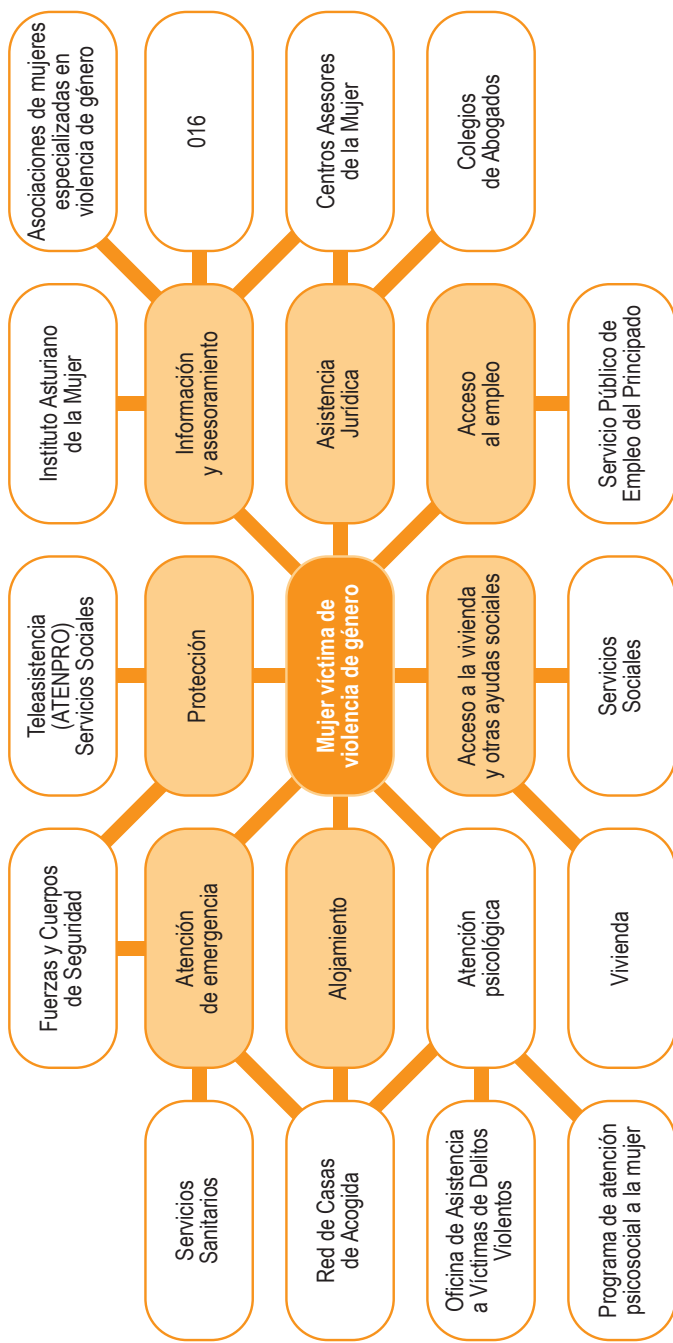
Mujer víctima de violencia de género

Información y asesoramiento

Instituto Asturiano de la Mujer

Asociaciones de mujeres especializadas en violencia de género

016

Centros Asesores de la Mujer

Asistencia Jurídica

Colegios de Abogados

Acceso al empleo

Servicio Público de Empleo del Principado

Protección

Teleasistencia (ATENPRO) Servicios Sociales

Acceso a la vivienda y otras ayudas sociales

Servicios Sociales

Vivienda

Atención de emergencia

Fuerzas y Cuerpos de Seguridad

Servicios Sanitarios

Alojamiento

Red de Casas de Acogida

Atención psicológica

Oficina de Asistencia a Víctimas de Delitos Violentos

Programa de atención psicosocial a la mujer